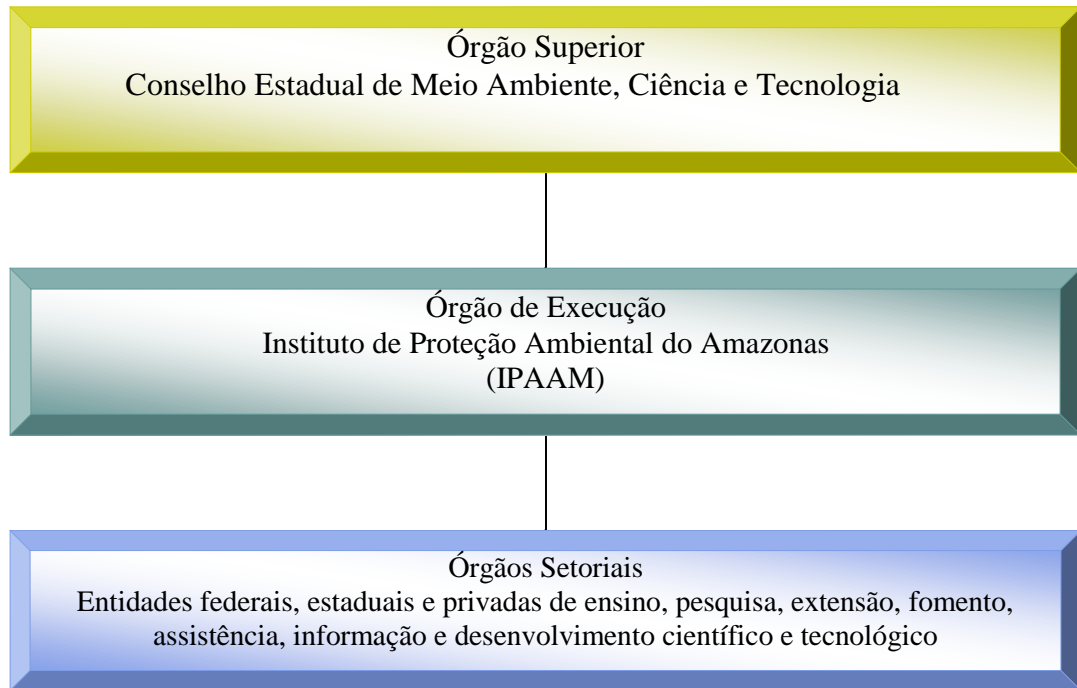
Órgão Superior
Conselho Estadual de Meio Ambiente, Ciência e Tecnologia

Órgão de Execução
Instituto de Proteção Ambiental do Amazonas
(IPAAM)

Órgãos Setoriais
Entidades federais, estaduais e privadas de ensino, pesquisa, extensão, fomento, assistência, informação e desenvolvimento científico e tecnológico